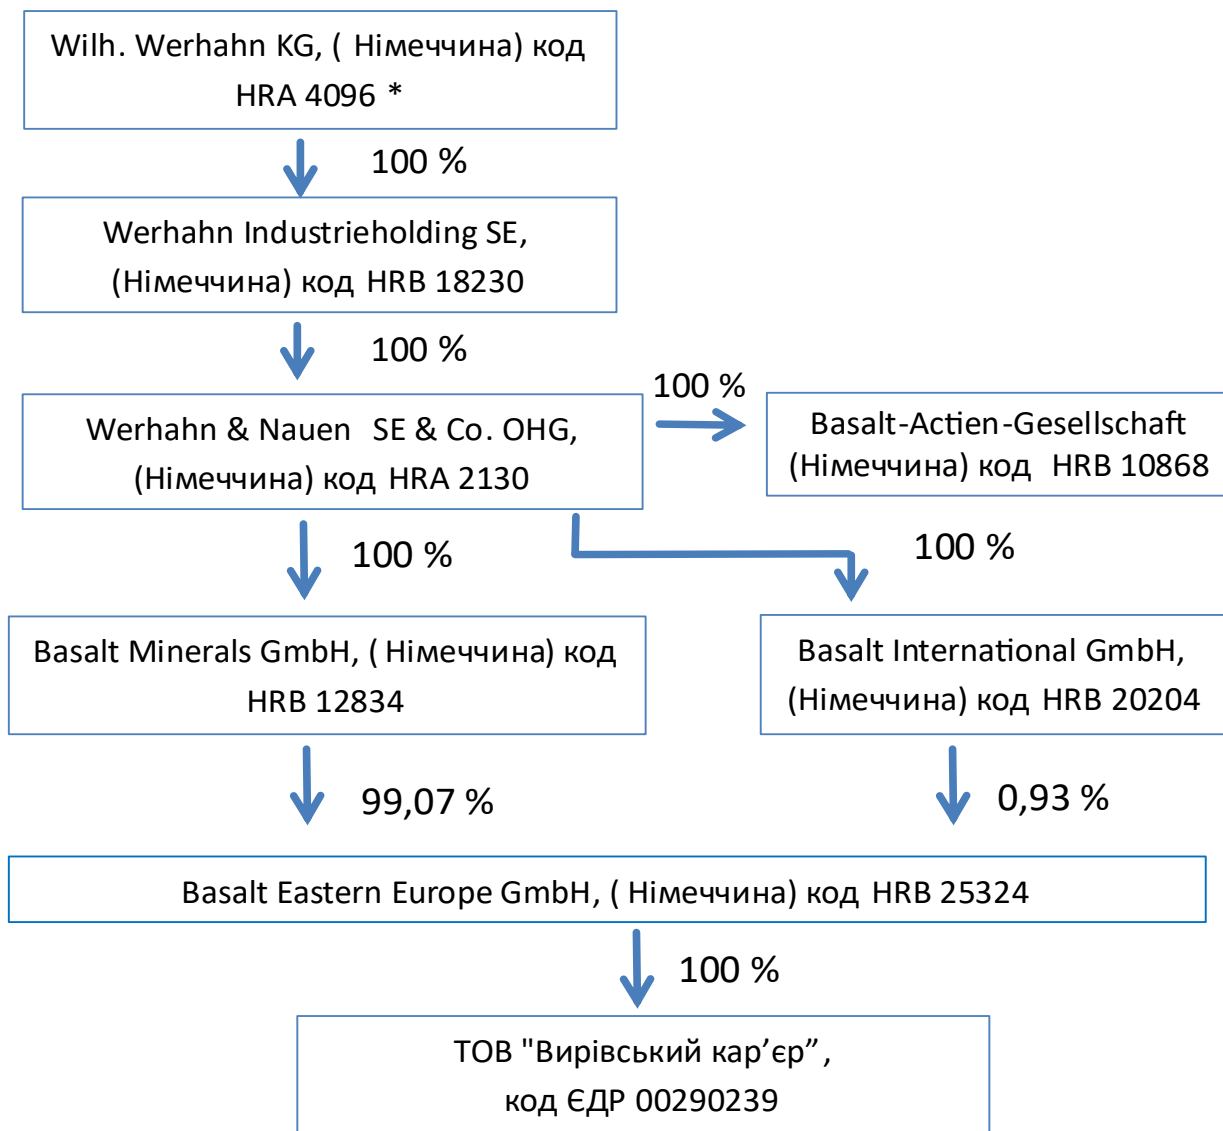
Wilh. Werhahn KG, ( Німеччина) код HRA 4096 *

100 %

Werhahn Industrieholding SE, (Німеччина) код HRB 18230

100 %

Werhahn & Nauen SE & Co. OHG, (Німеччина) код HRA 2130

100 %

Basalt-Actien-Gesellschaft (Німеччина) код HRB 10868

100 %

100 %

Basalt Minerals GmbH, ( Німеччина) код HRB 12834

Basalt International GmbH, (Німеччина) код HRB 20204

99,07 %

0,93 %

Basalt Eastern Europe GmbH, ( Німеччина) код HRB 25324

100 %

ТОВ "Вирівський кар’єр”, код ЄДР 00290239